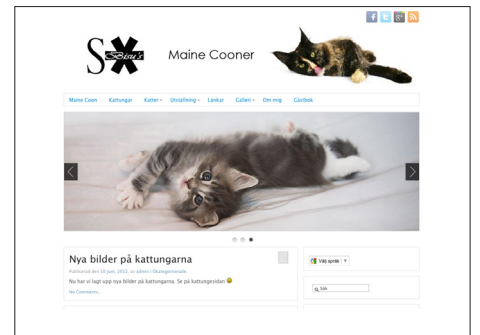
S Stars Maine Cooner

Maine Coon Kattungar Katter Utställning Länkar Galleri Om mig Gästbok

Nya bilder på kattungarna

Publicerad den 10 juni, 2013, av admin i Okategoriserade.

Nu har vi lagt upp nya bilder på kattungarna. Se på kattungesidan 😀

No Comments

Välj språk

Sök